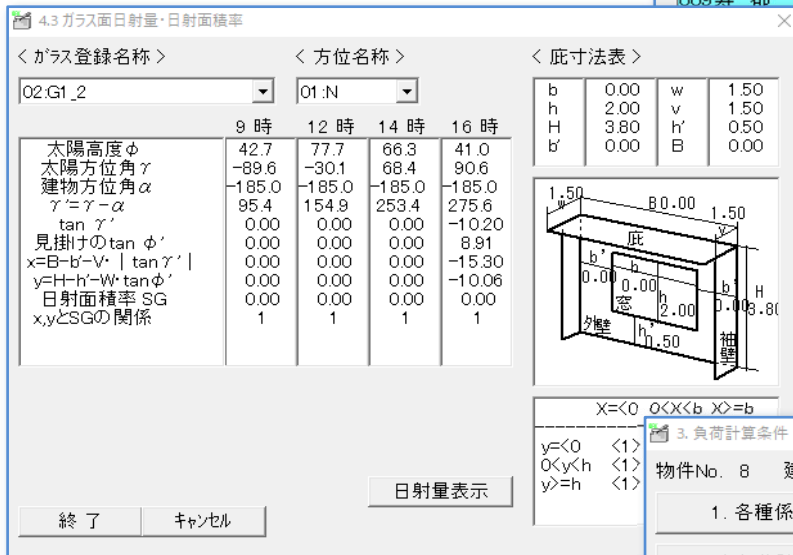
4.3 ガラス面日射量・日射面積率

|009算 部

＜ｶﾞﾗｽ登録名称＞

＜方位名称＞

＜庇寸法表＞

02:G1_2

01:N

| | | | |
|---|---|---|---|
| b | 0.00 | w | 1.50 |
| h | 2.00 | v | 1.50 |
| H | 3.80 | h' | 0.50 |
| b' | 0.00 | B | 0.00 |

| | 9 時 | 12 時 | 14 時 | 16 時 |
|---|---|---|---|---|
| 太陽高度φ | 42.7 | 77.7 | 66.3 | 41.0 |
| 太陽方位角γ | -89.6 | -30.1 | 68.4 | 90.6 |
| 建物方位角α | -185.0 | -185.0 | -185.0 | -185.0 |
| γ'=γ-α | 95.4 | 154.9 | 253.4 | 275.6 |
| tan γ' | 0.00 | 0.00 | 0.00 | -10.20 |
| 見掛けのtan φ' | 0.00 | 0.00 | 0.00 | 8.91 |
| x=B-b'-V･｜tanγ'｜ | 0.00 | 0.00 | 0.00 | -15.30 |
| y=H-h'-W･tanφ' | 0.00 | 0.00 | 0.00 | -10.06 |
| 日射面積率 SG | 0.00 | 0.00 | 0.00 | 0.00 |
| x,yとSGの関係 | 1 | 1 | 1 | 1 |

1.50 w B0.00 1.50 v 庇 b' 0.00 b 0.00 窓 h 2.00 b' 0.00 H 3.80 外壁 h' 0.50 袖壁

X=<0 0<X<b X>=b
y=<0 <1>
0<y<h <1>
y>=h <1>

日射量表示

終 了

ｷｬﾝｾﾙ

3. 負荷計算条件

物件No. 8 建

1. 各種係